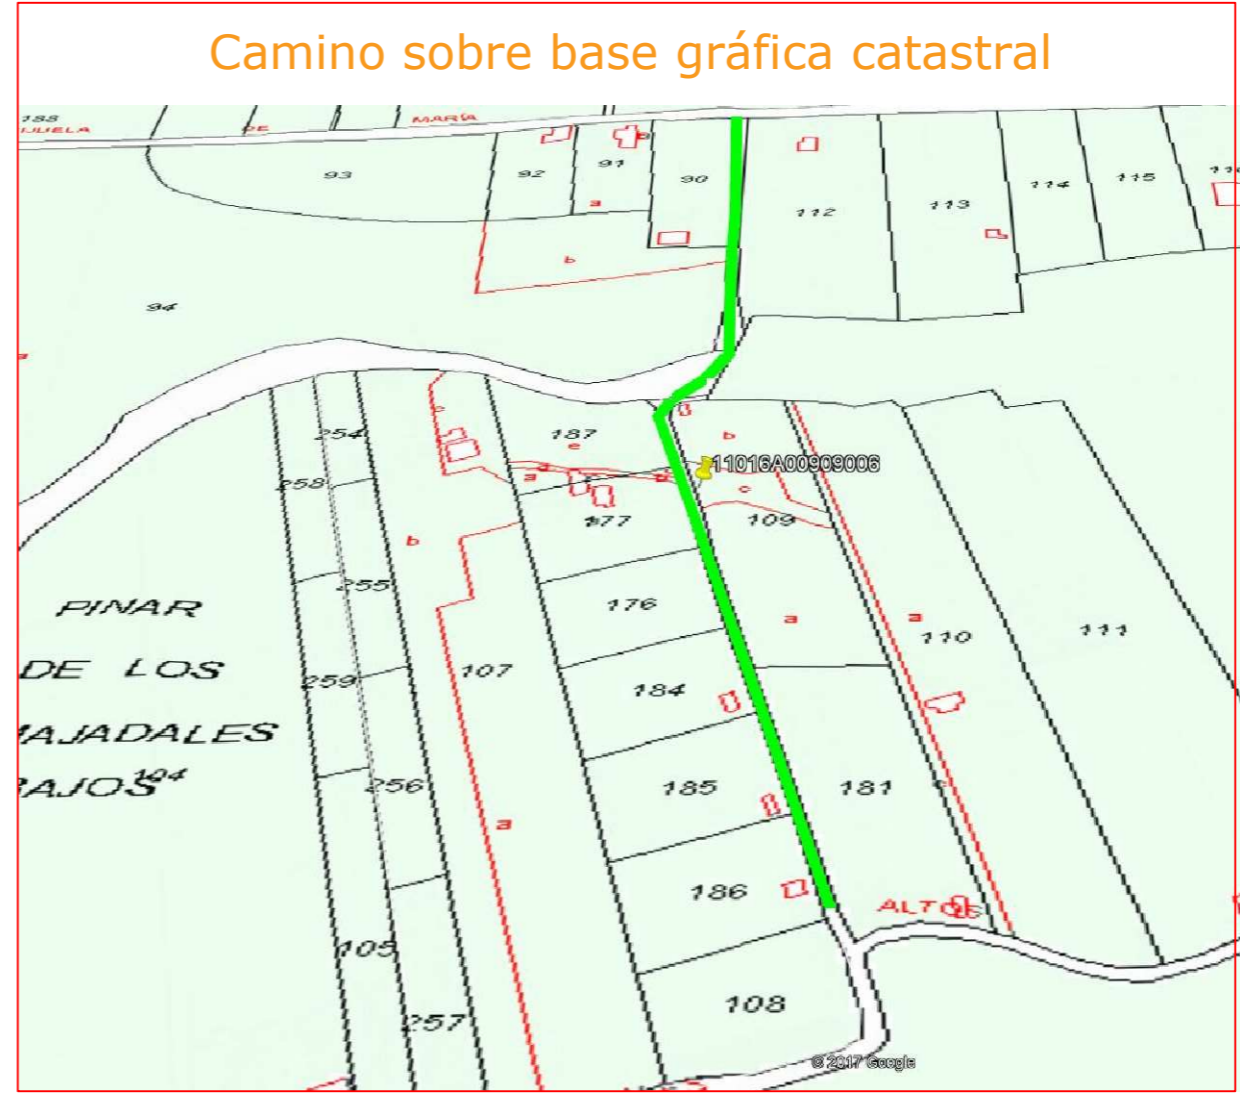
Camino sobre base gráfica catastral

188
UUELA
DE
MARÍA
93
92
91
90
112
113
114
115
a
b
94
254
187
11016A00909006
b
258
a
177
109
c
b
255
176
PINAR
DE LOS
AJADALES
AJOS
104
259
107
184
a
a
110
111
256
185
181
a
186
ALTOS
105
257
108
© 2017 Google